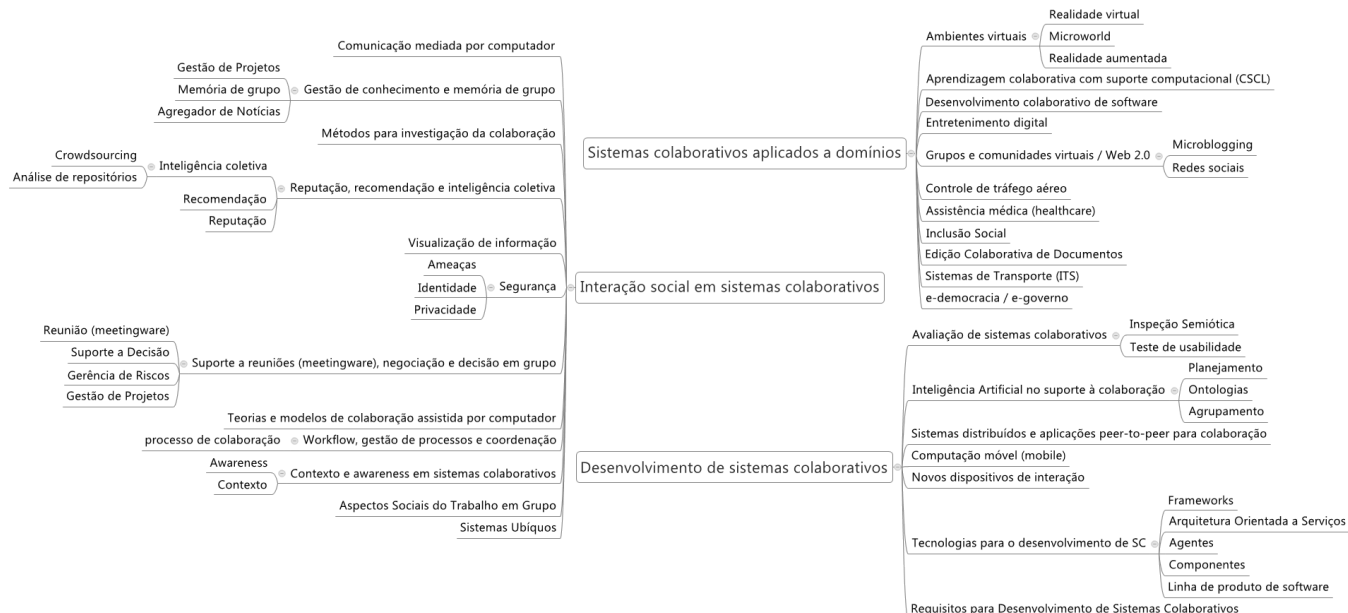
Comunicação mediada por computador

Gestão de Projetos
Memória de grupo
Agregador de Notícias
Gestão de conhecimento e memória de grupo

Métodos para investigação da colaboração

Crowdsourcing
Análise de repositórios
Inteligência coletiva
Recomendação
Reputação
Reputação, recomendação e inteligência coletiva

Visualização de informação

Ameaças
Identidade
Privacidade
Segurança

Reunião (meetingware)
Suporte a Decisão
Gerência de Riscos
Gestão de Projetos
Suporte a reuniões (meetingware), negociação e decisão em grupo

Teorias e modelos de colaboração assistida por computador

processo de colaboração
Workflow, gestão de processos e coordenação

Awareness
Contexto
Contexto e awareness em sistemas colaborativos

Aspectos Sociais do Trabalho em Grupo

Sistemas Ubíquos

Sistemas colaborativos aplicados a domínios

Interação social em sistemas colaborativos

Desenvolvimento de sistemas colaborativos

Ambientes virtuais
Realidade virtual
Microworld
Realidade aumentada

Aprendizagem colaborativa com suporte computacional (CSCL)

Desenvolvimento colaborativo de software

Entretenimento digital

Grupos e comunidades virtuais / Web 2.0
Microblogging
Redes sociais

Controle de tráfego aéreo

Assistência médica (healthcare)

Inclusão Social

Edição Colaborativa de Documentos

Sistemas de Transporte (ITS)

e-democracia / e-governo

Avaliação de sistemas colaborativos
Inspeção Semiótica
Teste de usabilidade

Inteligência Artificial no suporte à colaboração
Planejamento
Ontologias
Agrupamento

Sistemas distribuídos e aplicações peer-to-peer para colaboração

Computação móvel (mobile)

Novos dispositivos de interação

Tecnologias para o desenvolvimento de SC
Frameworks
Arquitetura Orientada a Serviços
Agentes
Componentes
Linha de produto de software

Requisitos para Desenvolvimento de Sistemas Colaborativos